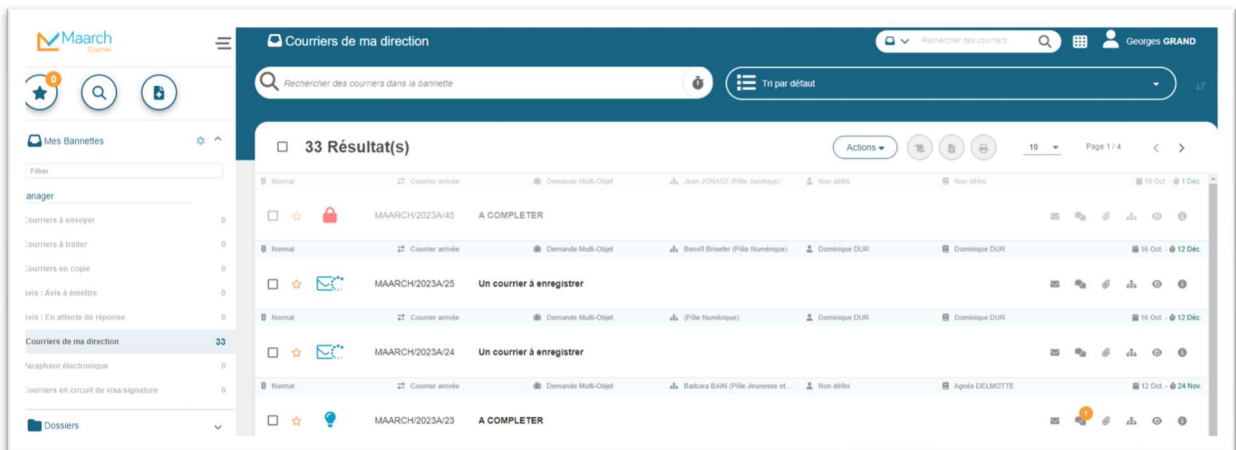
Maarch Courrier

0

Mes Bannettes

Filtrer

lanager

Courriers à envoyer 0
Courriers à traiter 0
Courriers en copie 0
Avis : Avis à émettre 0
Avis : En attente de réponse 0
Courriers de ma direction 33
Parapheur électronique 0
Courriers en circuit de visa/signature 0

Dossiers

Courriers de ma direction

Rechercher des courriers

Georges GRAND

Rechercher des courriers dans la bannette

Tri par défaut

33 Résultat(s)

Actions

10

Page 1 / 4

| | | | | | | | |
|---|---|---|---|---|---|---|---|
| Normal | Courrier arrivée | Demande Multi-Objet | Jean JONASZ (Pôle Juridique) | Non défini | Non défini | 18 Oct. - 1 Déc. |
| MAARCH/2023A/45 | A COMPLETER | | | | | |
| Normal | Courrier arrivée | Demande Multi-Objet | Benoît Briseler (Pôle Numérique) | Dominique DUR | Dominique DUR | 16 Oct. - 12 Déc. |
| MAARCH/2023A/25 | Un courrier à enregistrer | | | | | |
| Normal | Courrier arrivée | Demande Multi-Objet | (Pôle Numérique) | Dominique DUR | Dominique DUR | 16 Oct. - 12 Déc. |
| MAARCH/2023A/24 | Un courrier à enregistrer | | | | | |
| Normal | Courrier arrivée | Demande Multi-Objet | Barbara BAIN (Pôle Jeunesse et... | Non défini | Agnès DELMOTTE | 12 Oct. - 24 Nov. |
| MAARCH/2023A/23 | A COMPLETER | | | | | |

1